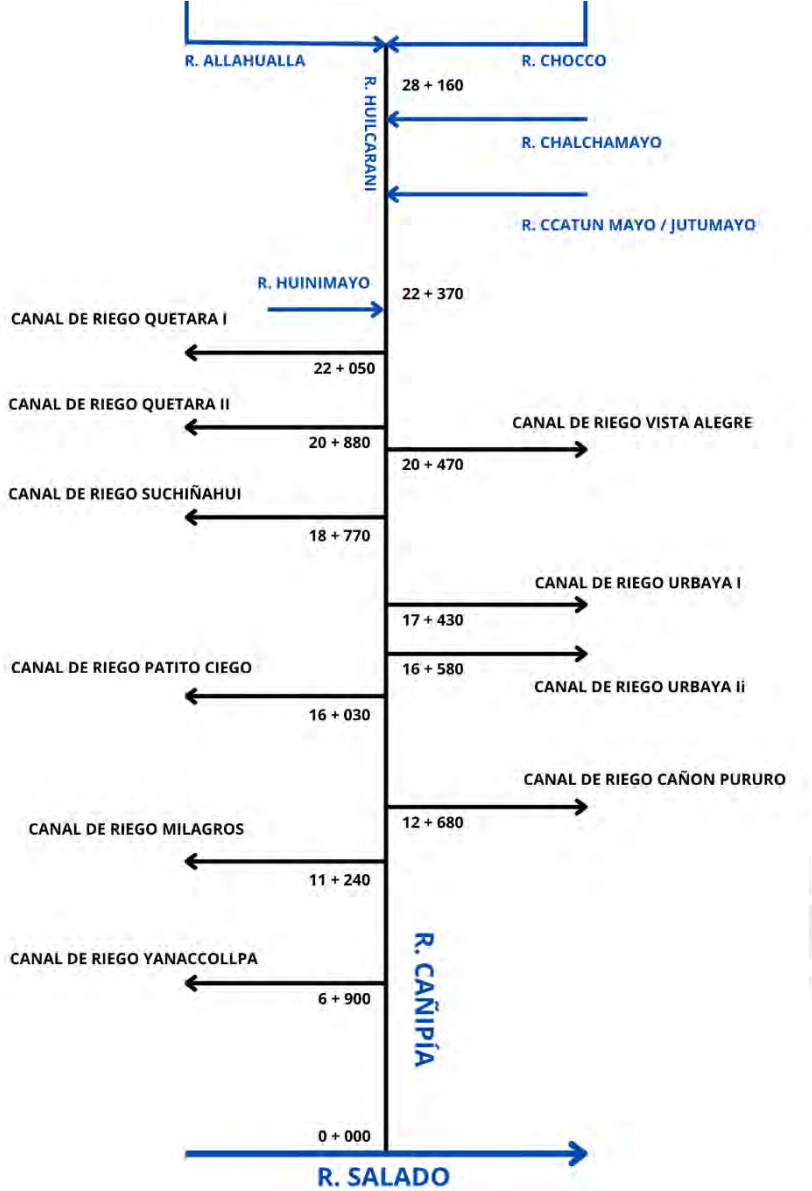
R. ALLAHUALLA

R. CHOCCO

R. HUILCARANI

28 + 160

R. CHALCHAMAYO

R. CCATUN MAYO / JUTUMAYO

R. HUINIMAYO

22 + 370

CANAL DE RIEGO QUETARA I

22 + 050

CANAL DE RIEGO QUETARA II

20 + 880

CANAL DE RIEGO VISTA ALEGRE

20 + 470

CANAL DE RIEGO SUCHIÑAHUI

18 + 770

CANAL DE RIEGO URBAYA I

17 + 430

CANAL DE RIEGO PATITO CIEGO

16 + 580

CANAL DE RIEGO URBAYA Ii

16 + 030

CANAL DE RIEGO CAÑON PURURO

12 + 680

CANAL DE RIEGO MILAGROS

11 + 240

R. CAÑIPÍA

CANAL DE RIEGO YANACCOLLPA

6 + 900

0 + 000

R. SALADO